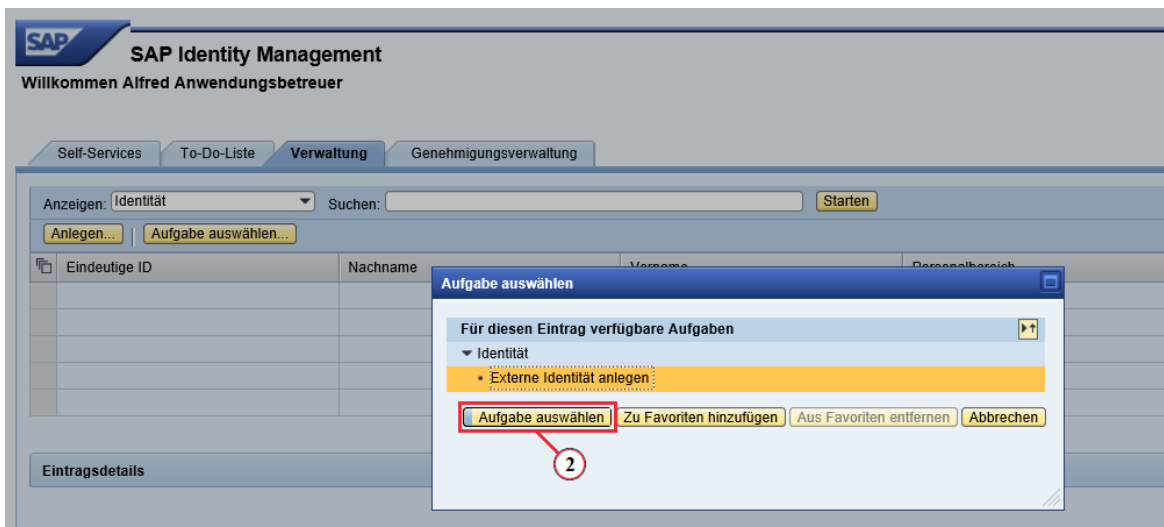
SAP

SAP Identity Management

Willkommen Alfred Anwendungsbetreuer

Self-Services | To-Do-Liste | Verwaltung | Genehmigungsverwaltung

Anzeigen: Identität Suchen: Starten

Anlegen... Aufgabe auswählen...

| Eindeutige ID | Nachname | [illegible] | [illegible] |
|---|---|---|---|
| | | | |
| | | | |
| | | | |
| | | | |
| | | | |

Eintragsdetails

Aufgabe auswählen

Für diesen Eintrag verfügbare Aufgaben

Identität

Externe Identität anlegen

Aufgabe auswählen | Zu Favoriten hinzufügen | Aus Favoriten entfernen | Abbrechen

2